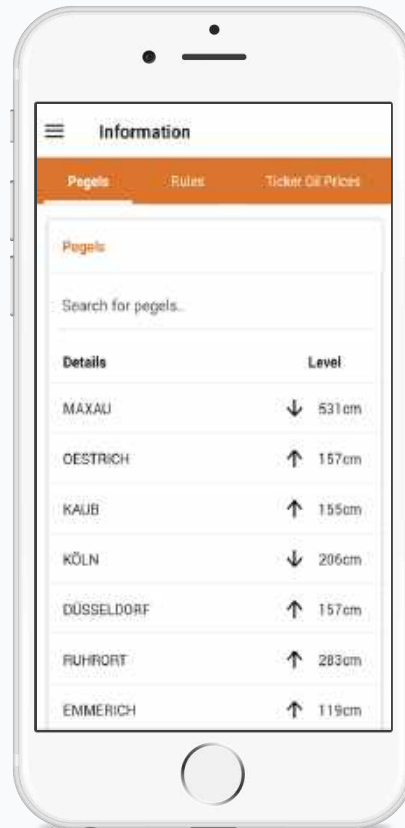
Information

Pegels Rules Ticker Oil Prices

Pegels

Search for pegels...

| Details | Level |
|---|---|
| MAXAU | ↓ 531cm |
| OESTRICH | ↑ 157cm |
| KAUB | ↑ 155cm |
| KÖLN | ↓ 206cm |
| DÜSSELDORF | ↑ 157cm |
| RUHRORT | ↑ 283cm |
| EMMERICH | ↑ 119cm |